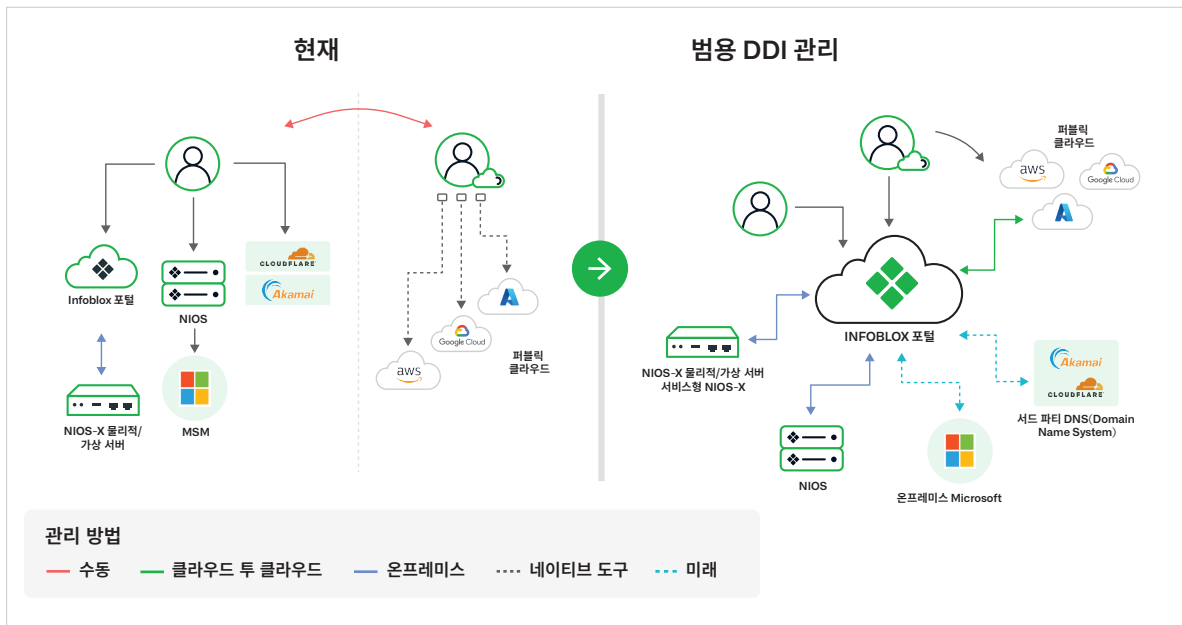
현재

범용 DDI 관리

Infoblox 포털

NIOS

CLOUDFLARE

Akamai

NIOS-X 물리적/가상 서버

MSM

aws

Google Cloud

퍼블릭 클라우드

퍼블릭 클라우드

aws

Google Cloud

INFOBLOX 포털

NIOS-X 물리적/가상 서버 서비스형 NIOS-X

Akamai

CLOUDFLARE

서드 파티 DNS(Domain Name System)

NIOS

온프레미스 Microsoft

관리 방법

수동

클라우드 투 클라우드

온프레미스

네이티브 도구

미래